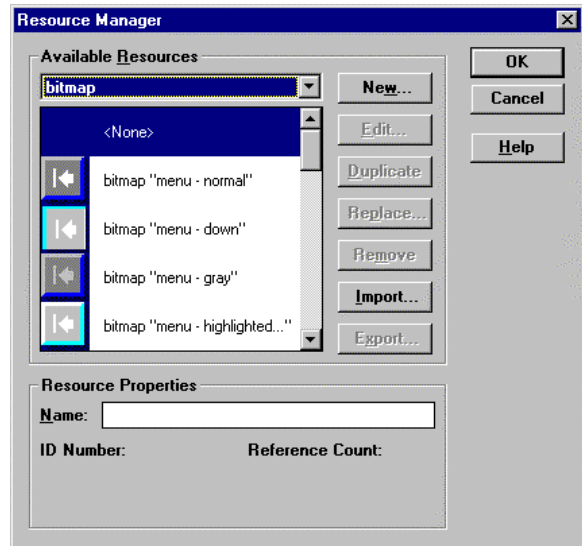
Resource Manager

Available Resources

bitmap

<None>

bitmap "menu - normal"

bitmap "menu - down"

bitmap "menu - gray"

bitmap "menu - highlighted..."

New...

Edit...

Duplicate

Replace...

Remove

Import...

Export...

OK

Cancel

Help

Resource Properties

Name:

ID Number:

Reference Count: